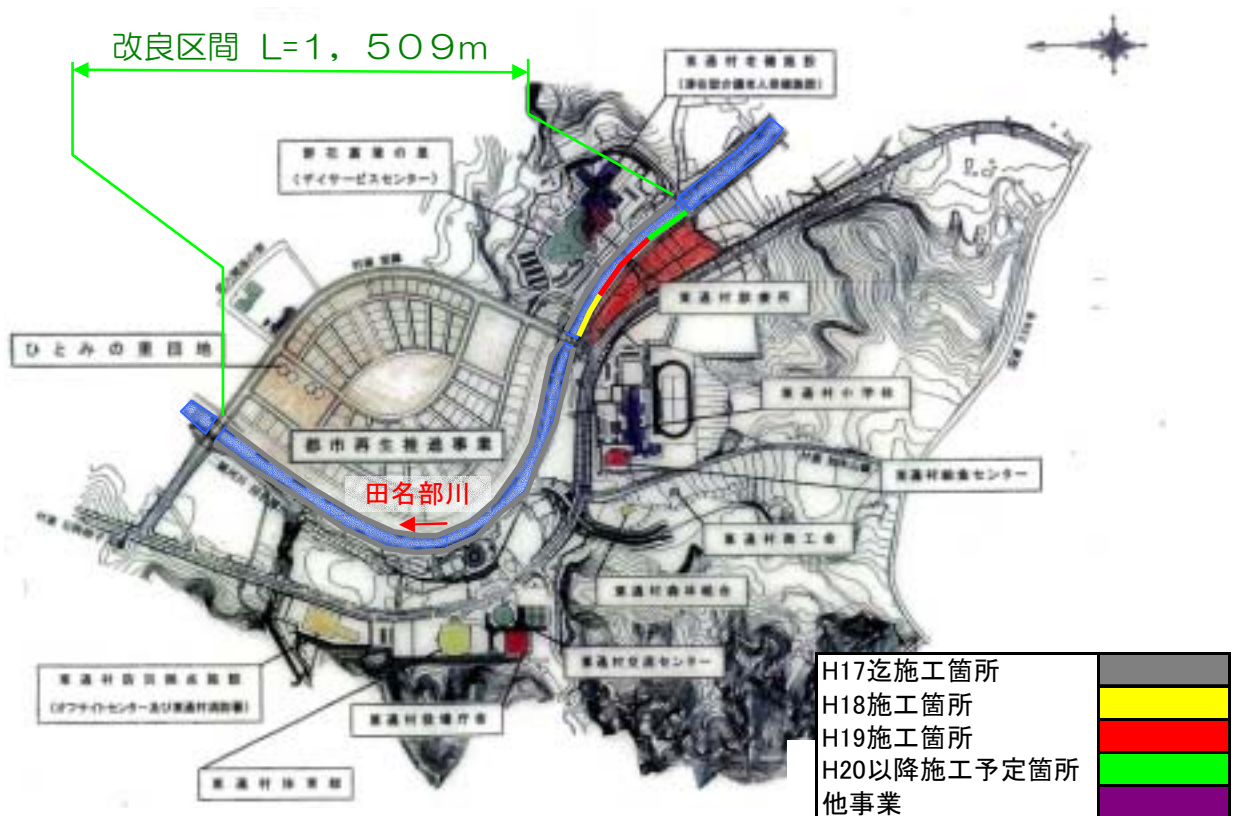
改良区間 L=1，509m

東通村老人福祉施設
（東通村介護老人保健施設）

野花菖蒲の里
（デイサービスセンター）

東通村診療所

ひとみの里団地

東通村小学校

都市再生推進事業

東通村総合センター

田名部川

東通村商工会

東通村森林組合

東通村交流センター

東通村防災拠点施設
（オフサイトセンター及び東通村消防署）

東通村役場庁舎

東通村体育館

| H17迄施工箇所 | |
|---|---|
| H18施工箇所 | |
| H19施工箇所 | |
| H20以降施工予定箇所 | |
| 他事業 | |